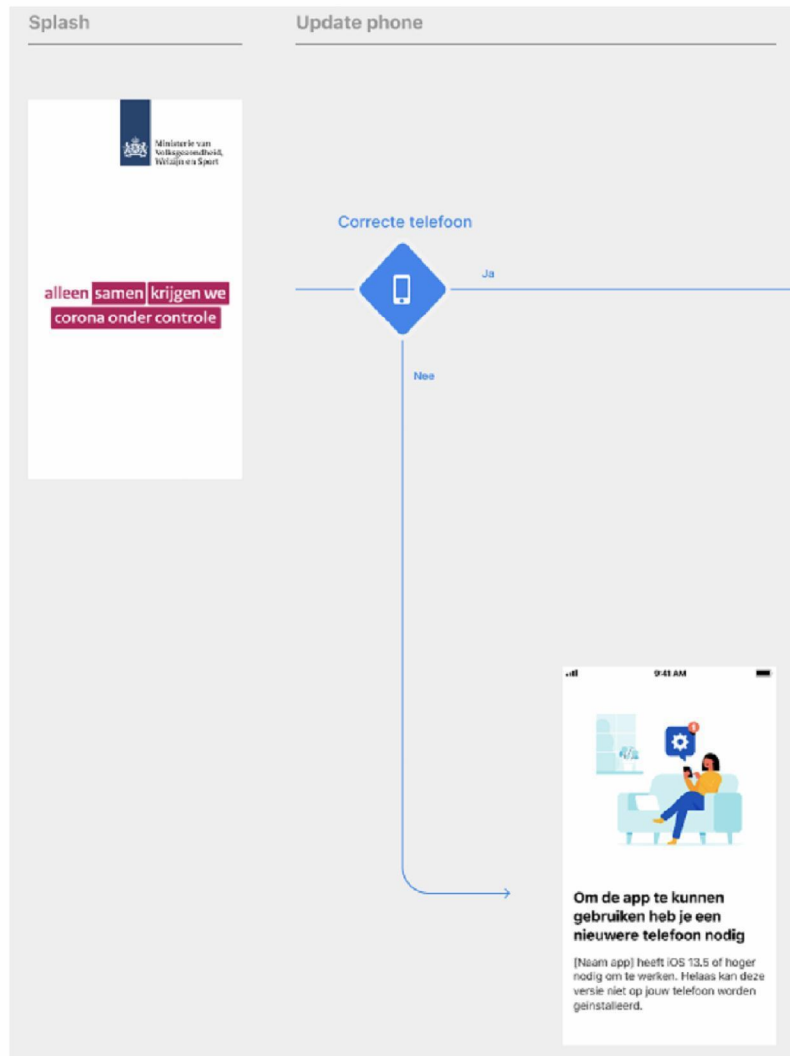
Splash

Update phone

Ministerie van Volksgezondheid, Welzijn en Sport

alleen samen krijgen we corona onder controle

Correcte telefoon

Ja

Nee

9:41 AM

Om de app te kunnen gebruiken heb je een nieuwere telefoon nodig

[Naam app] heeft iOS 13.5 of hoger nodig om te werken. Helaas kan deze versie niet op jouw telefoon worden geïnstalleerd.